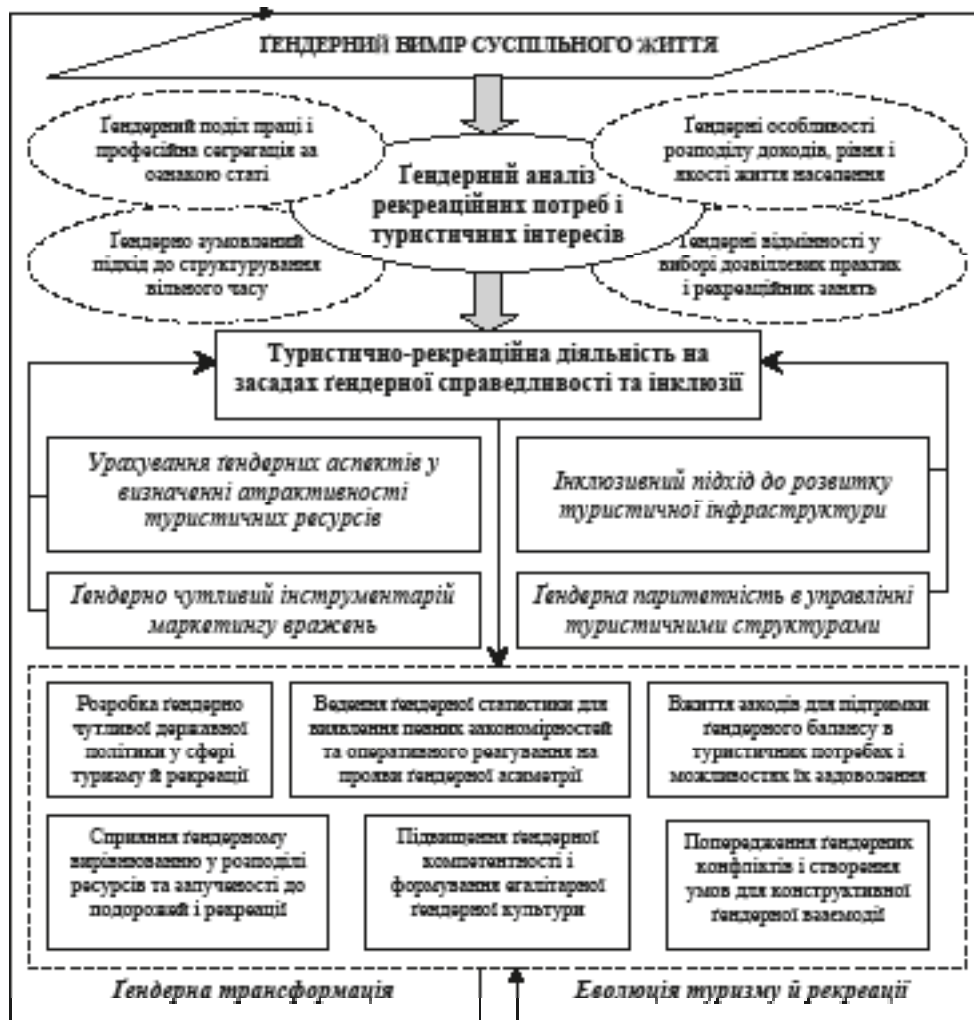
ҐЕНДЕРНИЙ ВИМІР СУСПІЛЬНОГО ЖИТТЯ

Ґендерний поділ праці і професійна сегрегація за ознакою статі

Ґендерні особливості розподілу доходів, рівня і якості життя населення

Ґендерний аналіз рекреаційних потреб і туристичних інтересів

Ґендерно зумовлений підхід до структурування вільного часу

Ґендерні відмінності у виборі дозвіллєвих практик і рекреаційних занять

Туристично-рекреаційна діяльність на засадах ґендерної справедливості та інклюзії

Урахування ґендерних аспектів у визначенні атрактивності туристичних ресурсів

Інклюзивний підхід до розвитку туристичної інфраструктури

Ґендерно чутливий інструментарій маркетингу вражень

Ґендерна паритетність в управлінні туристичними структурами

Розробка ґендерно чутливої державної політики у сфері туризму й рекреації

Ведення ґендерної статистики для виявлення певних закономірностей та оперативного реагування на прояви ґендерної асиметрії

Вжиття заходів для підтримки ґендерного балансу в туристичних потребах і можливостях їх задоволення

Сприяння ґендерному вирівнюванню у розподілі ресурсів та залученості до подорожей і рекреації

Підвищення ґендерної компетентності і формування егалітарної ґендерної культури

Попередження ґендерних конфліктів і створення умов для конструктивної ґендерної взаємодії

Ґендерна трансформація

Еволюція туризму й рекреації